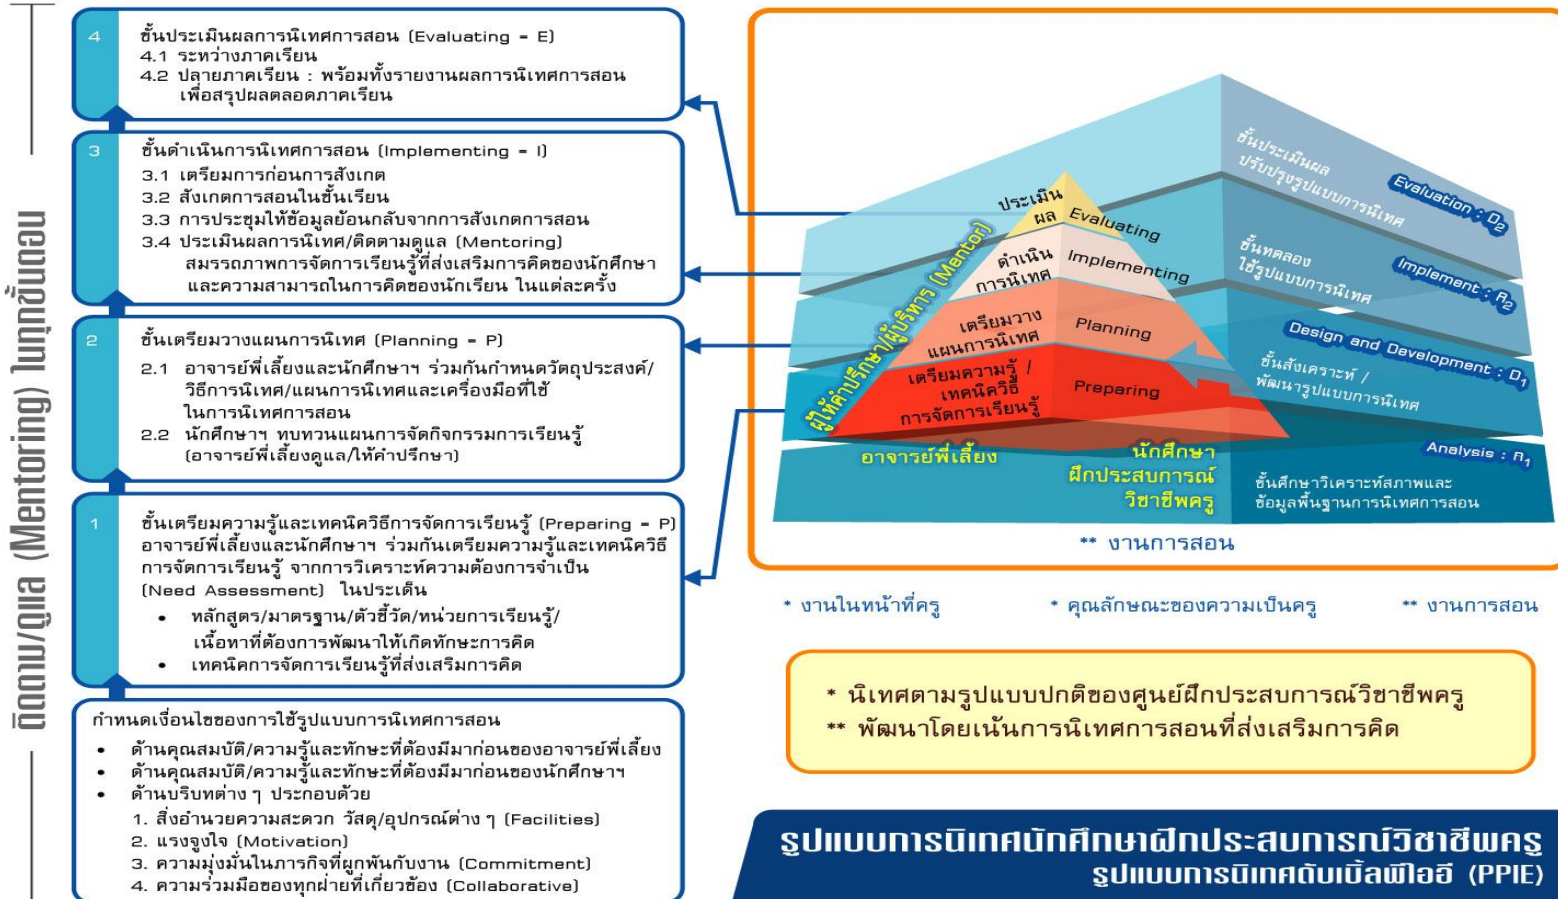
ติดตาม/ดูแล (Mentoring) ในทุกขั้นตอน

4 ขั้นประเมินผลการนิเทศการสอน (Evaluating - E)
4.1 ระหว่างภาคเรียน
4.2 ปลายภาคเรียน : พร้อมทั้งรายงานผลการนิเทศการสอนเพื่อสรุปผลตลอดภาคเรียน

3 ขั้นดำเนินการนิเทศการสอน (Implementing - I)
3.1 เตรียมการก่อนการสังเกต
3.2 สังเกตการสอนในชั้นเรียน
3.3 การประชุมให้ข้อมูลย้อนกลับจากการสังเกตการสอน
3.4 ประเมินผลการนิเทศ/ติดตามดูแล (Mentoring) สมรรถภาพการจัดการเรียนรู้ที่ส่งเสริมการคิดของนักศึกษา และความสามารถในการคิดของนักเรียน ในแต่ละครั้ง

2 ขั้นเตรียมวางแผนการนิเทศ (Planning - P)
2.1 อาจารย์พี่เลี้ยงและนักศึกษาฯ ร่วมกันกำหนดวัตถุประสงค์/วิธีการนิเทศ/แผนการนิเทศและเครื่องมือที่ใช้ในการนิเทศการสอน
2.2 นักศึกษาฯ ทบทวนแผนการจัดกิจกรรมการเรียนรู้ (อาจารย์พี่เลี้ยงดูแล/ให้คำปรึกษา)

1 ขั้นเตรียมความรู้และเทคนิควิธีการจัดการเรียนรู้ (Preparing - P) อาจารย์พี่เลี้ยงและนักศึกษาฯ ร่วมกันเตรียมความรู้และเทคนิควิธีการจัดการเรียนรู้ จากการวิเคราะห์ความต้องการจำเป็น (Need Assessment) ในประเด็น
• หลักสูตร/มาตรฐาน/ตัวชี้วัด/หน่วยการเรียนรู้/เนื้อหาที่ต้องการพัฒนาให้เกิดทักษะการคิด
• เทคนิคการจัดการเรียนรู้ที่ส่งเสริมการคิด

กำหนดเงื่อนไขของการใช้รูปแบบการนิเทศการสอน
• ด้านคุณสมบัติ/ความรู้และทักษะที่ต้องมีมาก่อนของอาจารย์พี่เลี้ยง
• ด้านคุณสมบัติ/ความรู้และทักษะที่ต้องมีมาก่อนของนักศึกษาฯ
• ด้านบริบทต่าง ๆ ประกอบด้วย
1. สิ่งอำนวยความสะดวก วัสดุ/อุปกรณ์ต่าง ๆ (Facilities)
2. แรงจูงใจ (Motivation)
3. ความมุ่งมั่นในภารกิจที่ผูกพันกับงาน (Commitment)
4. ความร่วมมือของทุกฝ่ายที่เกี่ยวข้อง (Collaborative)

ประเมินผล Evaluating
ดำเนินการนิเทศ Implementing
เตรียมวางแผนการนิเทศ Planning
เตรียมความรู้ / เทคนิควิธีการจัดการเรียนรู้ Preparing
ผู้ให้คำปรึกษา/ผู้บริหาร (Mentor)
อาจารย์พี่เลี้ยง
นักศึกษาฝึกประสบการณ์วิชาชีพครู
ขั้นประเมินผลปรับปรุงรูปแบบการนิเทศ Evaluation : $D_2$
ขั้นทดลองใช้รูปแบบการนิเทศ Implement : $R_2$
Design and Development : $D_1$
ขั้นสังเคราะห์ / พัฒนารูปแบบการนิเทศ
Analysis : $R_1$
ขั้นศึกษาวิเคราะห์สภาพและข้อมูลพื้นฐานการนิเทศการสอน
** งานการสอน

* งานในหน้าที่ครู * คุณลักษณะของความเป็นครู ** งานการสอน

* นิเทศตามรูปแบบปกติของศูนย์ฝึกประสบการณ์วิชาชีพครู
** พัฒนาโดยเน้นการนิเทศการสอนที่ส่งเสริมการคิด

รูปแบบการนิเทศนักศึกษาฝึกประสบการณ์วิชาชีพครู
รูปแบบการนิเทศดับเบิ้ลพีไออี (PPIE)